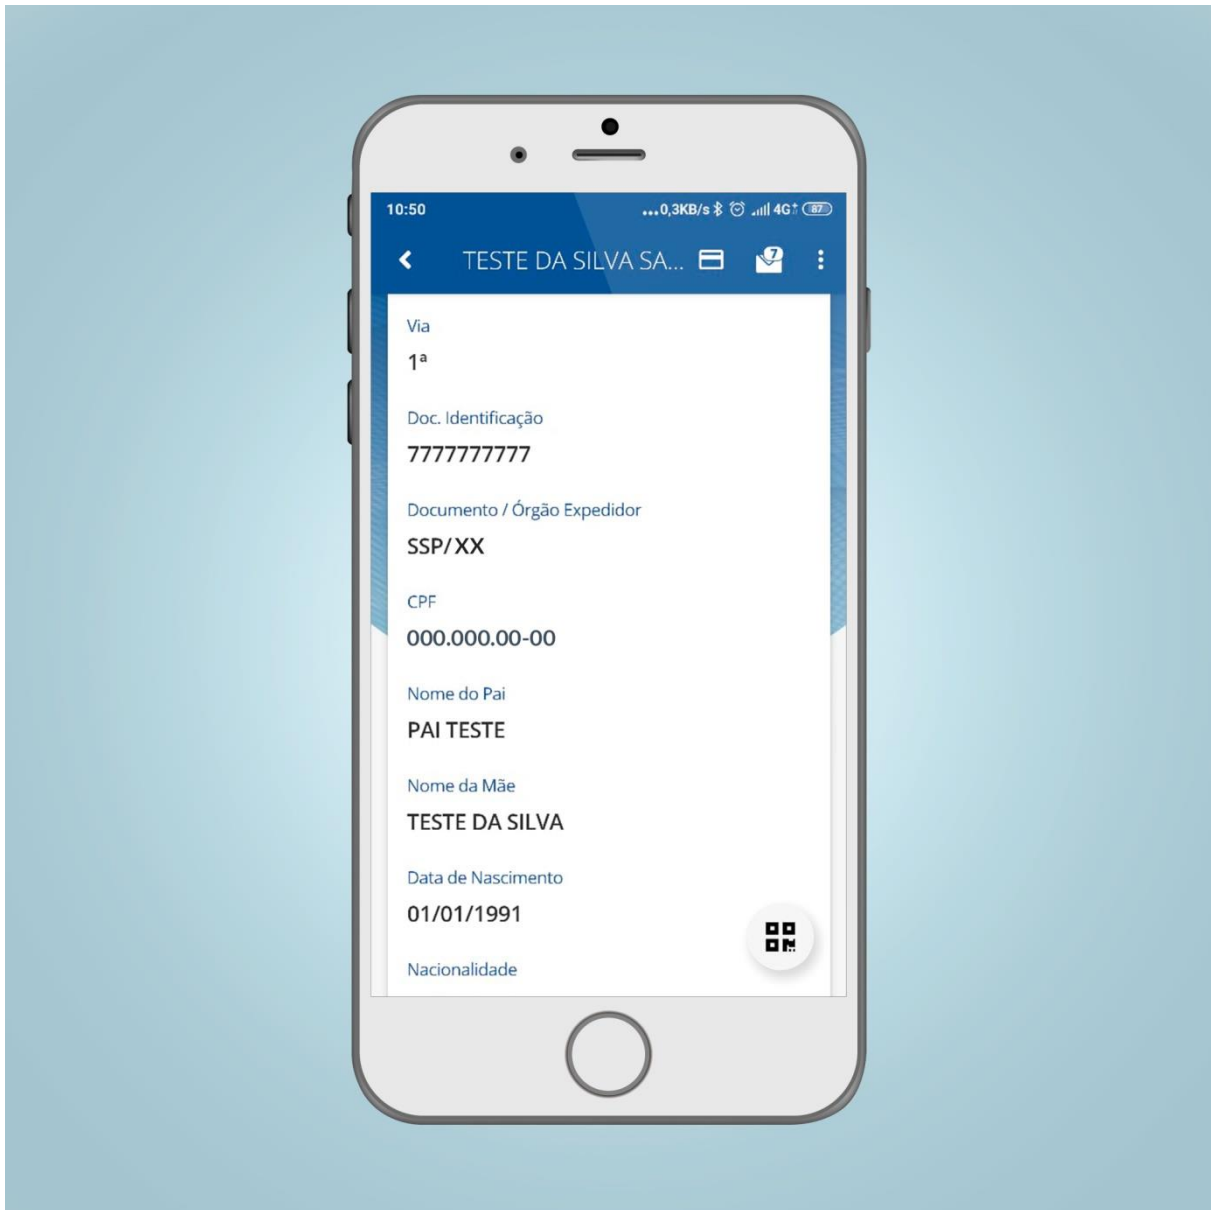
10:50 ...0,3KB/s 4G 87

TESTE DA SILVA SA... 7

Via
1ª

Doc. Identificação
7777777777

Documento / Órgão Expedidor
SSP/XX

CPF
000.000.00-00

Nome do Pai
PAI TESTE

Nome da Mãe
TESTE DA SILVA

Data de Nascimento
01/01/1991

Nacionalidade